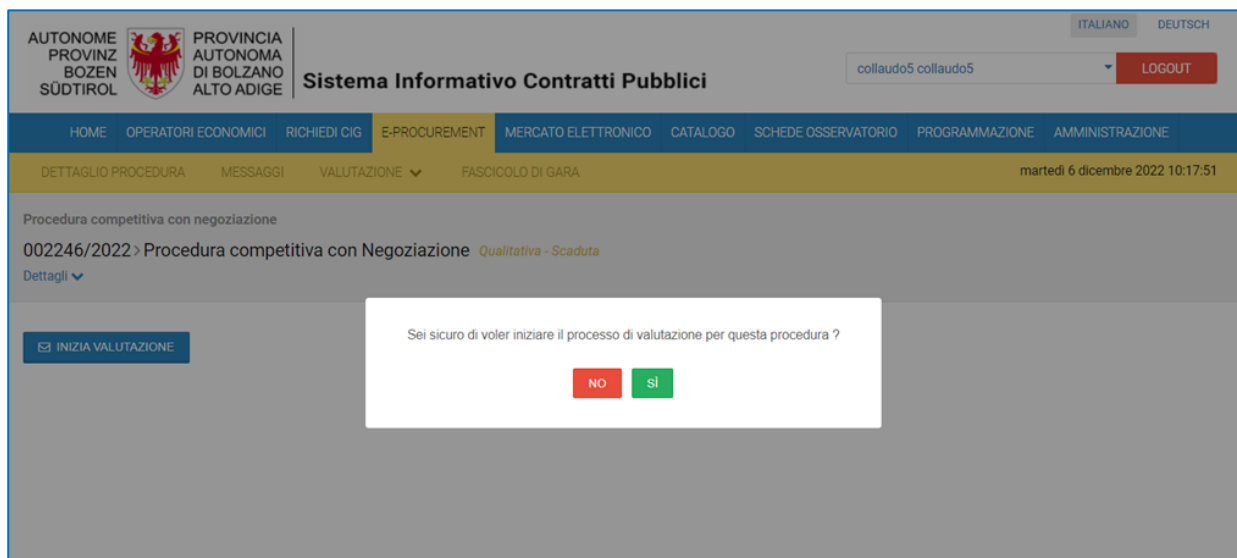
AUTONOME PROVINZ BOZEN SÜDTIROL

PROVINCIA AUTONOMA DI BOLZANO ALTO ADIGE

Sistema Informativo Contratti Pubblici

ITALIANO DEUTSCH

collaudo5 collaudo5

LOGOUT

HOME OPERATORI ECONOMICI RICHIEDI CIG E-PROCUREMENT MERCATO ELETTRONICO CATALOGO SCHEDE OSSERVATORIO PROGRAMMAZIONE AMMINISTRAZIONE

DETTAGLIO PROCEDURA MESSAGGI VALUTAZIONE FASCICOLO DI GARA

martedì 6 dicembre 2022 10:17:51

Procedura competitiva con negoziazione

002246/2022 > Procedura competitiva con Negoziazione Qualitativa - Scaduta

Dettagli

INIZIA VALUTAZIONE

Sei sicuro di voler iniziare il processo di valutazione per questa procedura ?

NO SÌ